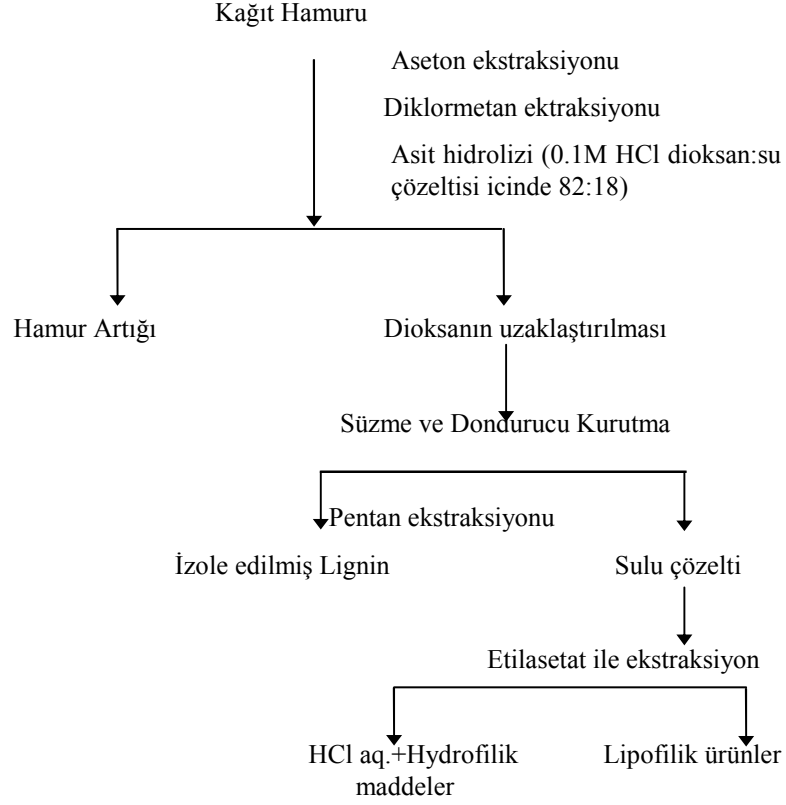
Kağıt Hamuru

Aseton ekstraksiyonu

Diklormetan ektraksiyonu

Asit hidrolizi (0.1M HCl dioksan:su çözeltisi icinde 82:18)

Hamur Artığı

Dioksanın uzaklaştırılması

Süzme ve Dondurucu Kurutma

Pentan ekstraksiyonu

İzole edilmiş Lignin

Sulu çözelti

Etilasetat ile ekstraksiyon

HCl aq.+Hydrofilik maddeler

Lipofilik ürünler